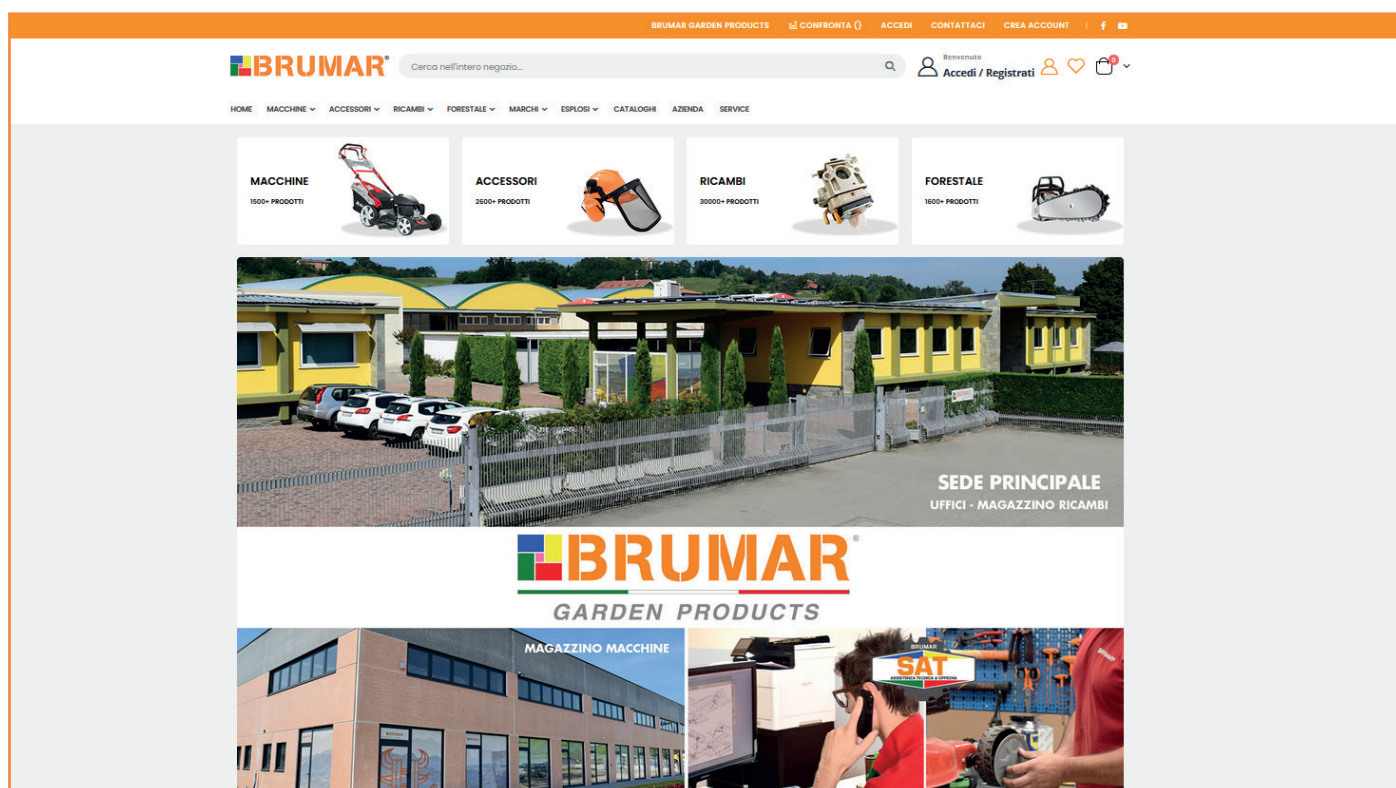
BRUMAR GARDEN PRODUCTS CONFRONTA () ACCEDI CONTATTACI CREA ACCOUNT

BRUMAR®

Cerca nell'intero negozio...

Benvenuto
Accedi / Registrati

0

HOME MACCHINE ACCESSORI RICAMBI FORESTALE MARCHI ESPLOSI CATALOGHI AZIENDA SERVICE

MACCHINE
1500+ PRODOTTI

ACCESSORI
2500+ PRODOTTI

RICAMBI
30000+ PRODOTTI

FORESTALE
1600+ PRODOTTI

SEDE PRINCIPALE
UFFICI - MAGAZZINO RICAMBI

BRUMAR®
GARDEN PRODUCTS

MAGAZZINO MACCHINE

BRUMAR
SAT
ASSISTENZA TECNICA & OFFICINA